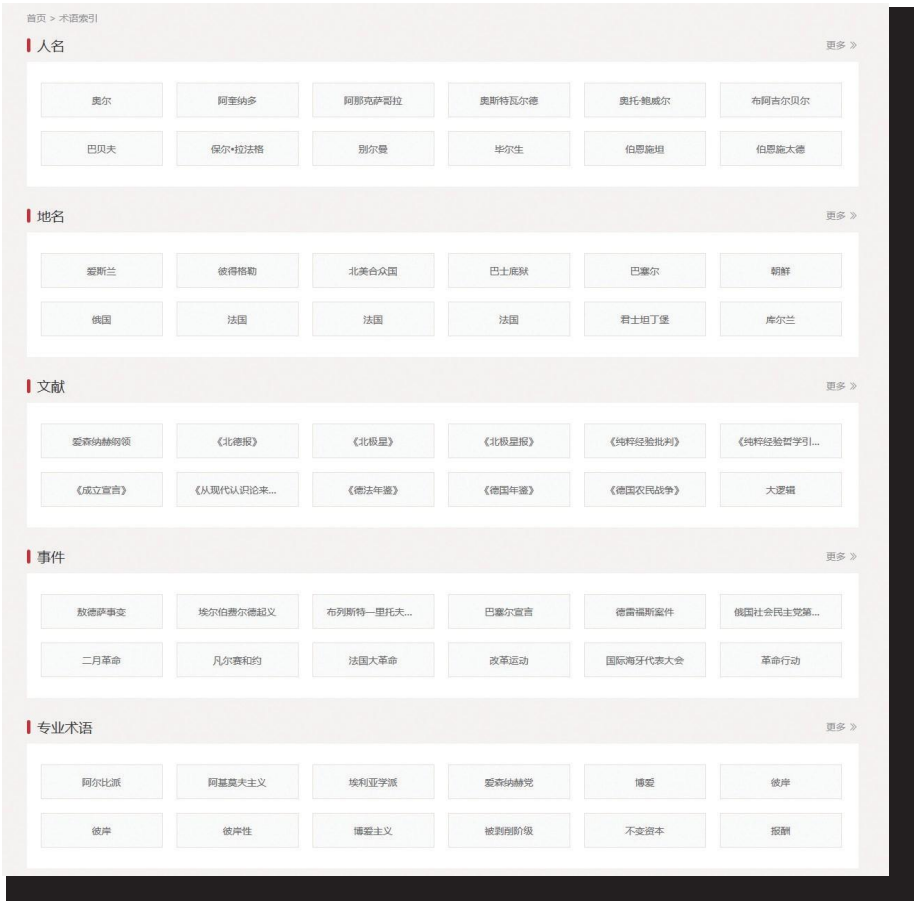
首页 > 术语索引

人名

更多 »

奥尔

阿奎纳多

阿那克萨哥拉

奥斯特瓦尔德

奥托·鲍威尔

布阿吉尔贝尔

巴贝夫

保尔•拉法格

别尔曼

毕尔生

伯恩施坦

伯恩施太德

地名

更多 »

爱斯兰

彼得格勒

北美合众国

巴士底狱

巴塞尔

朝鲜

俄国

法国

法国

法国

君士坦丁堡

库尔兰

文献

更多 »

爱森纳赫纲领

《北德报》

《北极星》

《北极星报》

《纯粹经验批判》

《纯粹经验哲学引...

《成立宣言》

《从现代认识论来...

《德法年鉴》

《德国年鉴》

《德国农民战争》

大逻辑

事件

更多 »

敖德萨事变

埃尔伯费尔德起义

布列斯特—里托夫...

巴塞尔宣言

德雷福斯案件

俄国社会民主党第...

二月革命

凡尔赛和约

法国大革命

改革运动

国际海牙代表大会

革命行动

专业术语

更多 »

阿尔比派

阿基莫夫主义

埃利亚学派

爱森纳赫党

博爱

彼岸

彼岸

彼岸性

博爱主义

被剥削阶级

不变资本

报酬